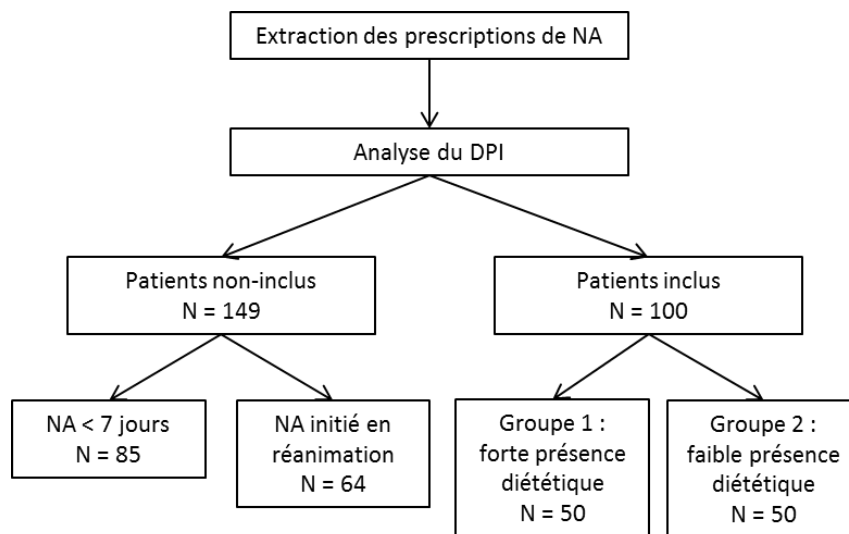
Extraction des prescriptions de NA

Analyse du DPI

Patients non-inclus
N = 149

Patients inclus
N = 100

NA < 7 jours
N = 85

NA initié en réanimation
N = 64

Groupe 1 : forte présence diététique
N = 50

Groupe 2 : faible présence diététique
N = 50